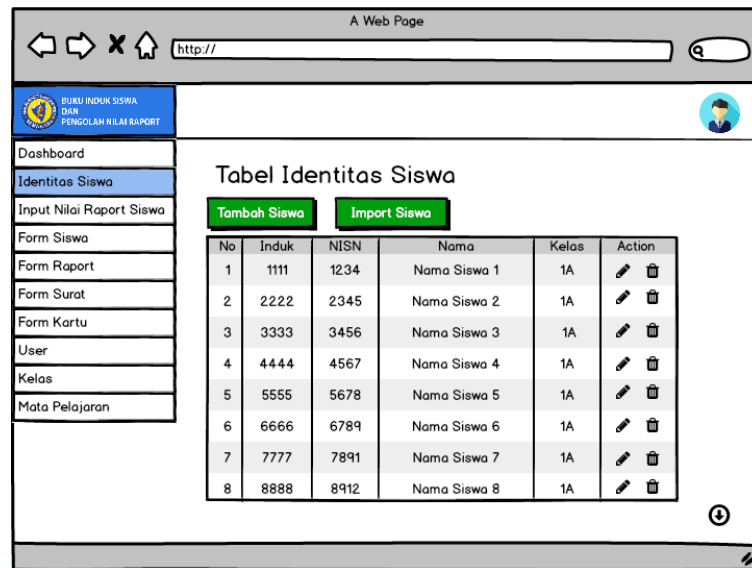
A Web Page

http://

BUKU INDUK SISWA DAN PENGOLAH NILAI RAPORT

Dashboard
Identitas Siswa
Input Nilai Raport Siswa
Form Siswa
Form Raport
Form Surat
Form Kartu
User
Kelas
Mata Pelajaran

Tabel Identitas Siswa

Tambah Siswa

Import Siswa

| No | Induk | NISN | Nama | Kelas | Action |
|---|---|---|---|---|---|
| 1 | 1111 | 1234 | Nama Siswa 1 | 1A | |
| 2 | 2222 | 2345 | Nama Siswa 2 | 1A | |
| 3 | 3333 | 3456 | Nama Siswa 3 | 1A | |
| 4 | 4444 | 4567 | Nama Siswa 4 | 1A | |
| 5 | 5555 | 5678 | Nama Siswa 5 | 1A | |
| 6 | 6666 | 6789 | Nama Siswa 6 | 1A | |
| 7 | 7777 | 7891 | Nama Siswa 7 | 1A | |
| 8 | 8888 | 8912 | Nama Siswa 8 | 1A | |